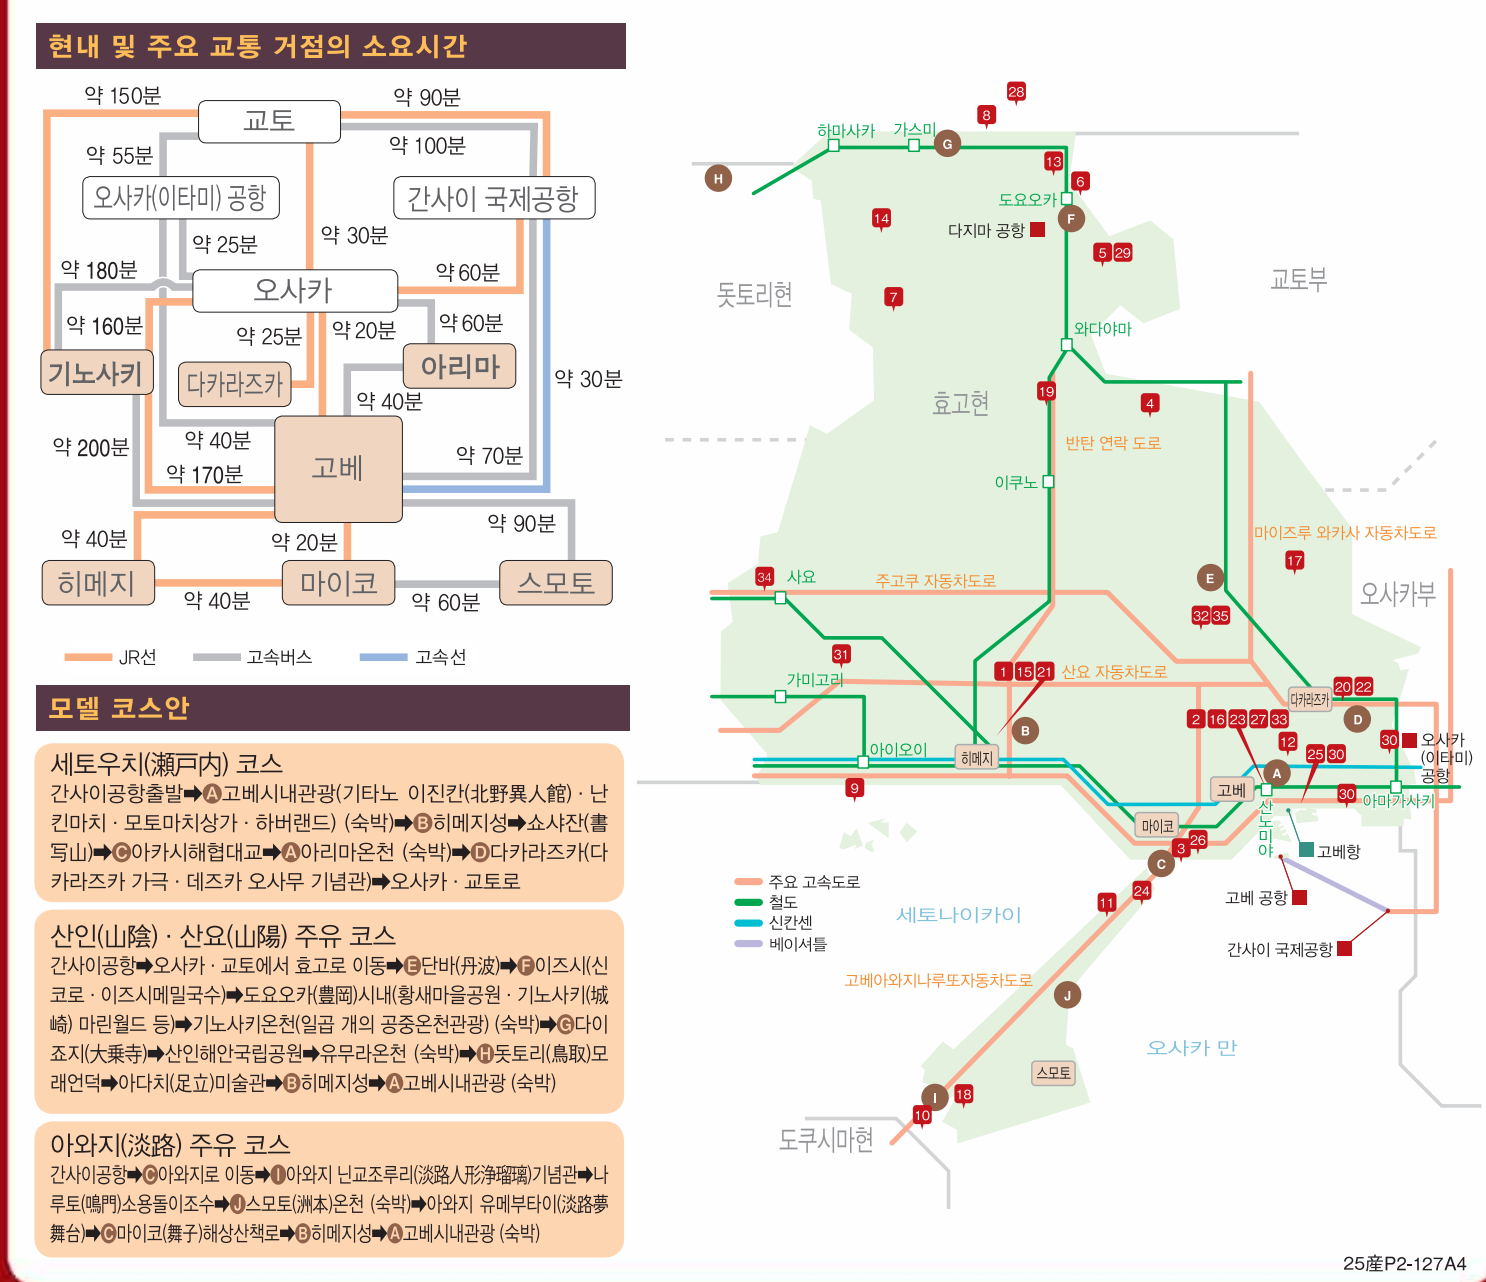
현내 및 주요 교통 거점의 소요시간

약 150분
교토
약 90분
약 55분
약 100분
오사카(이타미) 공항
간사이 국제공항
약 25분
약 30분
약 180분
오사카
약 60분
약 160분
약 25분
약 20분
약 60분
기노사키
다카라즈카
아리마
약 30분
약 40분
약 200분
약 40분
고베
약 70분
약 170분
약 40분
약 20분
약 90분
히메지
마이코
스모토
약 40분
약 60분

JR선
고속버스
고속선

모델 코스안

세토우치(瀬戸内) 코스
간사이공항출발➡Ⓐ고베시내관광(기타노 이진칸(北野異人館) · 난킨마치 · 모토마치상가 · 하버랜드) (숙박)➡Ⓑ히메지성➡쇼샤잔(書写山)➡Ⓒ아카시해협대교➡Ⓐ아리마온천 (숙박)➡Ⓓ다카라즈카(다카라즈카 가극 · 데즈카 오사무 기념관)➡오사카 · 교토로

산인(山陰) · 산요(山陽) 주유 코스
간사이공항➡오사카 · 교토에서 효고로 이동➡Ⓔ단바(丹波)➡Ⓕ이즈시(신코로 · 이즈시메밀국수)➡도요오카(豊岡)시내(황새마을공원 · 기노사키(城崎) 마린월드 등)➡기노사키온천(일곱 개의 공중온천관광) (숙박)➡Ⓖ다이죠지(大乗寺)➡산인해안국립공원➡유무라온천 (숙박)➡Ⓗ돗토리(鳥取)모래언덕➡아다치(足立)미술관➡Ⓑ히메지성➡Ⓐ고베시내관광 (숙박)

아와지(淡路) 주유 코스
간사이공항➡Ⓒ아와지로 이동➡Ⓘ아와지 닌교조루리(淡路人形浄瑠璃)기념관➡나루토(鳴門)소용돌이조수➡Ⓙ스모토(洲本)온천 (숙박)➡아와지 유메부타이(淡路夢舞台)➡Ⓒ마이코(舞子)해상산책로➡Ⓑ히메지성➡Ⓐ고베시내관광 (숙박)

28
8
하마사카
가스미
G
H
13
6
도요오카
F
14
다지마 공항
5 29
돗토리현
7
교토부
와다야마
19
4
효고현
반탄 연락 도로
이쿠노
마이즈루 와카사 자동차도로
17
E
34
사요
주고쿠 자동차도로
오사카부
32 35
31
가미고리
1 15 21
산요 자동차도로
다카라즈카
20 22
B
2 16 23 27 33
D
아이오이
히메지
12
30
오사카 (이타미) 공항
25 30
A
9
고베
30
아마가사키
산노미야
마이코
고베항
26
3
C
주요 고속도로
철도
신칸센
베이셔틀
24
고베 공항
11
세토나이카이
간사이 국제공항
고베아와지나루또자동차도로
J
오사카 만
스모토
I
18
10
도쿠시마현

25産P2-127A4